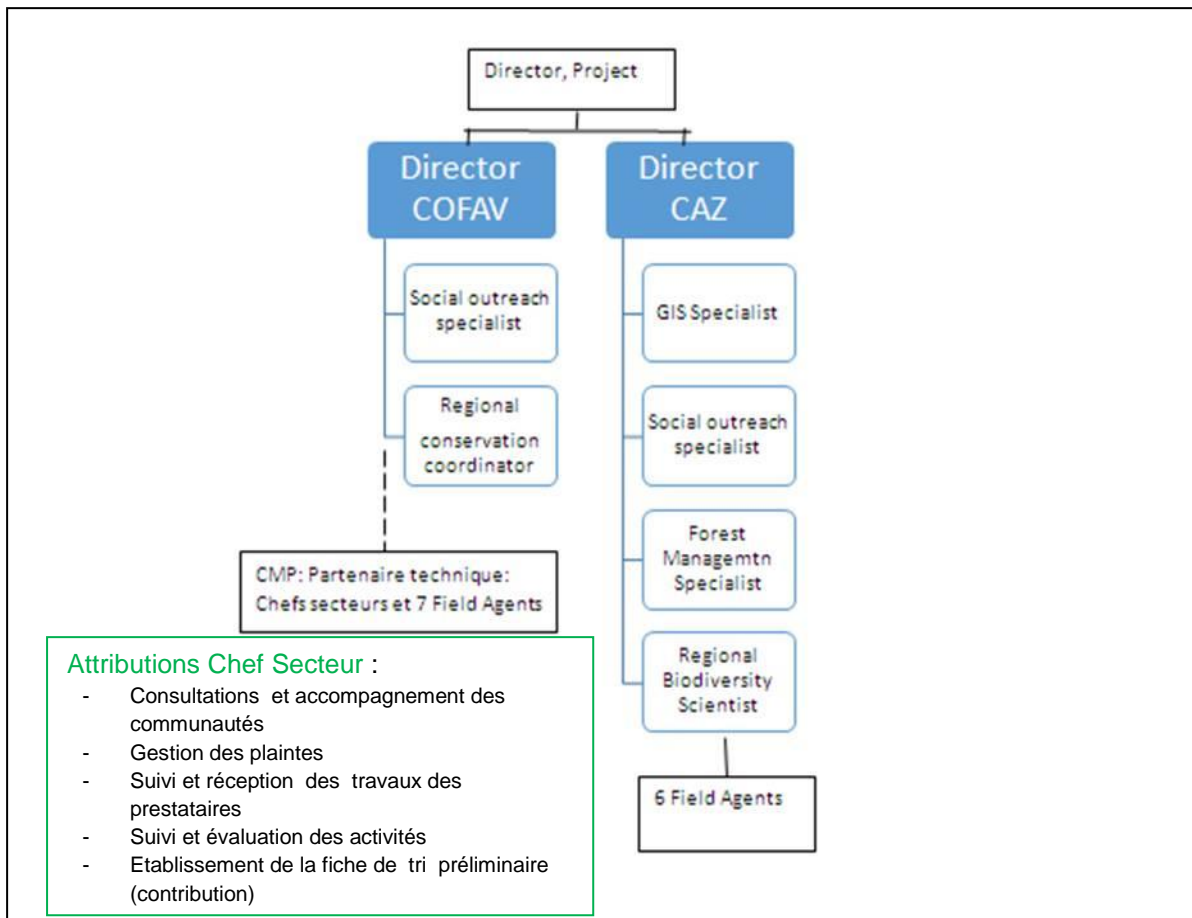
Director, Project

Director COFAV

Director CAZ

Social outreach specialist

Regional conservation coordinator

CMP: Partenaire technique: Chefs secteurs et 7 Field Agents

GIS Specialist

Social outreach specialist

Forest Managemtn Specialist

Regional Biodiversity Scientist

6 Field Agents

Attributions Chef Secteur :
- Consultations et accompagnement des communautés
- Gestion des plaintes
- Suivi et réception des travaux des prestataires
- Suivi et évaluation des activités
- Etablissement de la fiche de tri préliminaire (contribution)